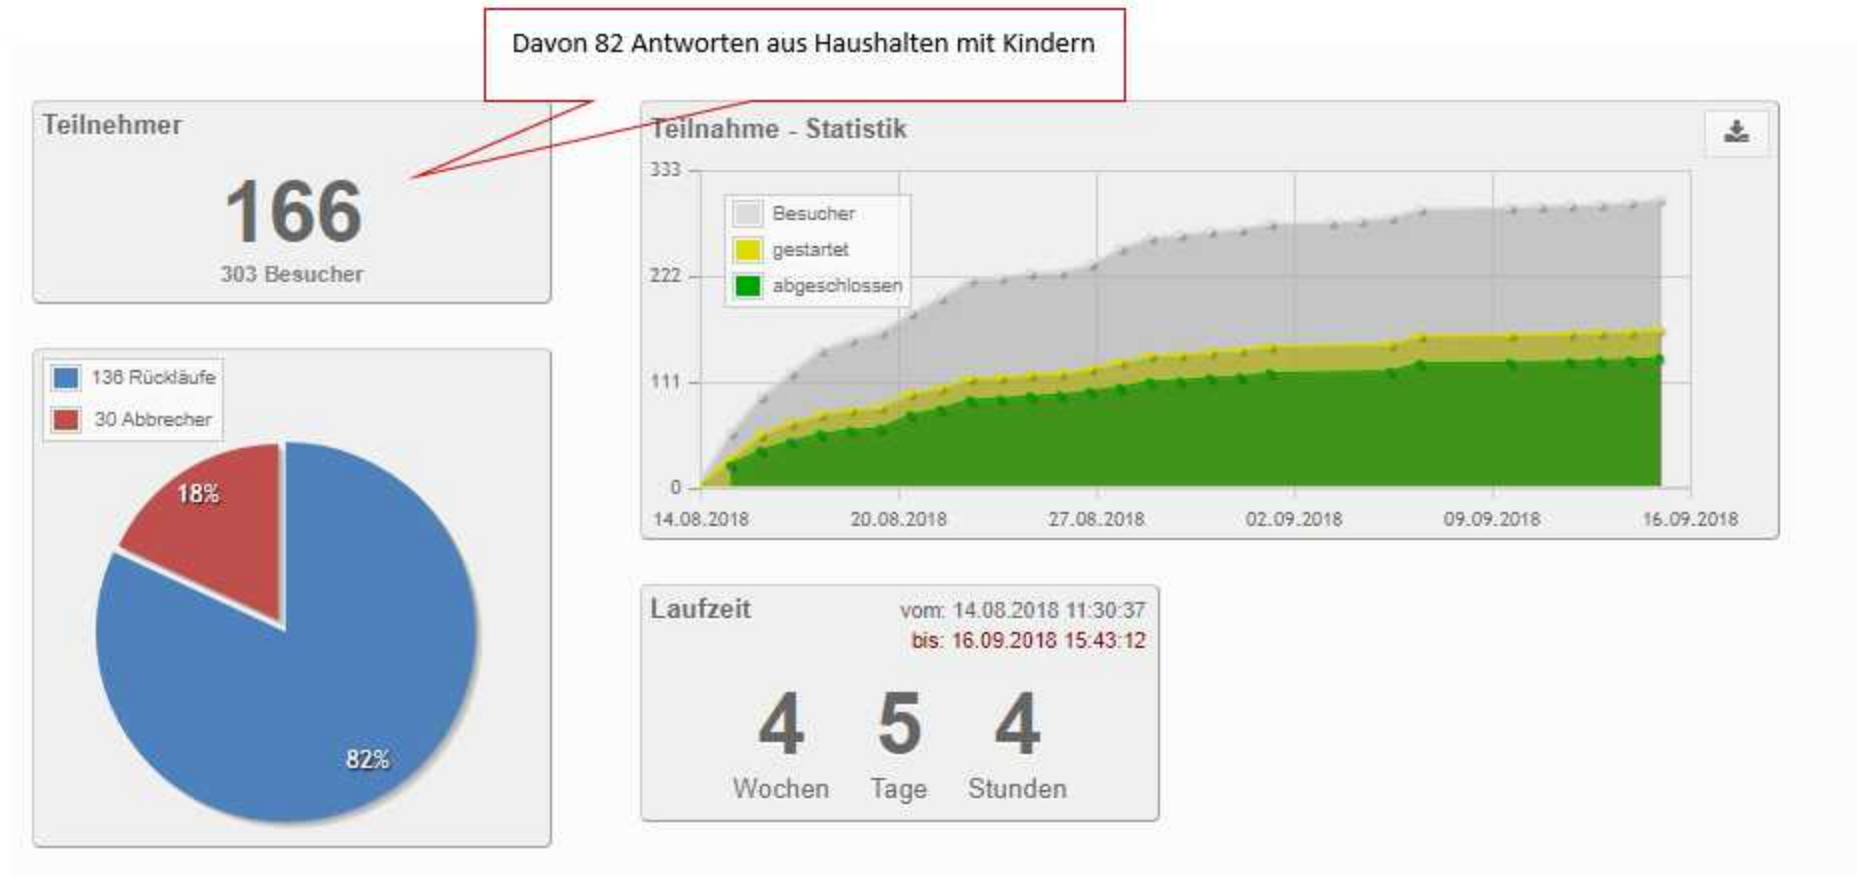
Davon 82 Antworten aus Haushalten mit Kindern

Teilnehmer

166

303 Besucher

136 Rückläufe
30 Abbrecher

18%
82%

Teilnahme - Statistik

333
222
111
0

Besucher
gestartet
abgeschlossen

14.08.2018
20.08.2018
27.08.2018
02.09.2018
09.09.2018
16.09.2018

Laufzeit
vom: 14.08.2018 11:30:37
bis: 16.09.2018 15:43:12

4 Wochen
5 Tage
4 Stunden